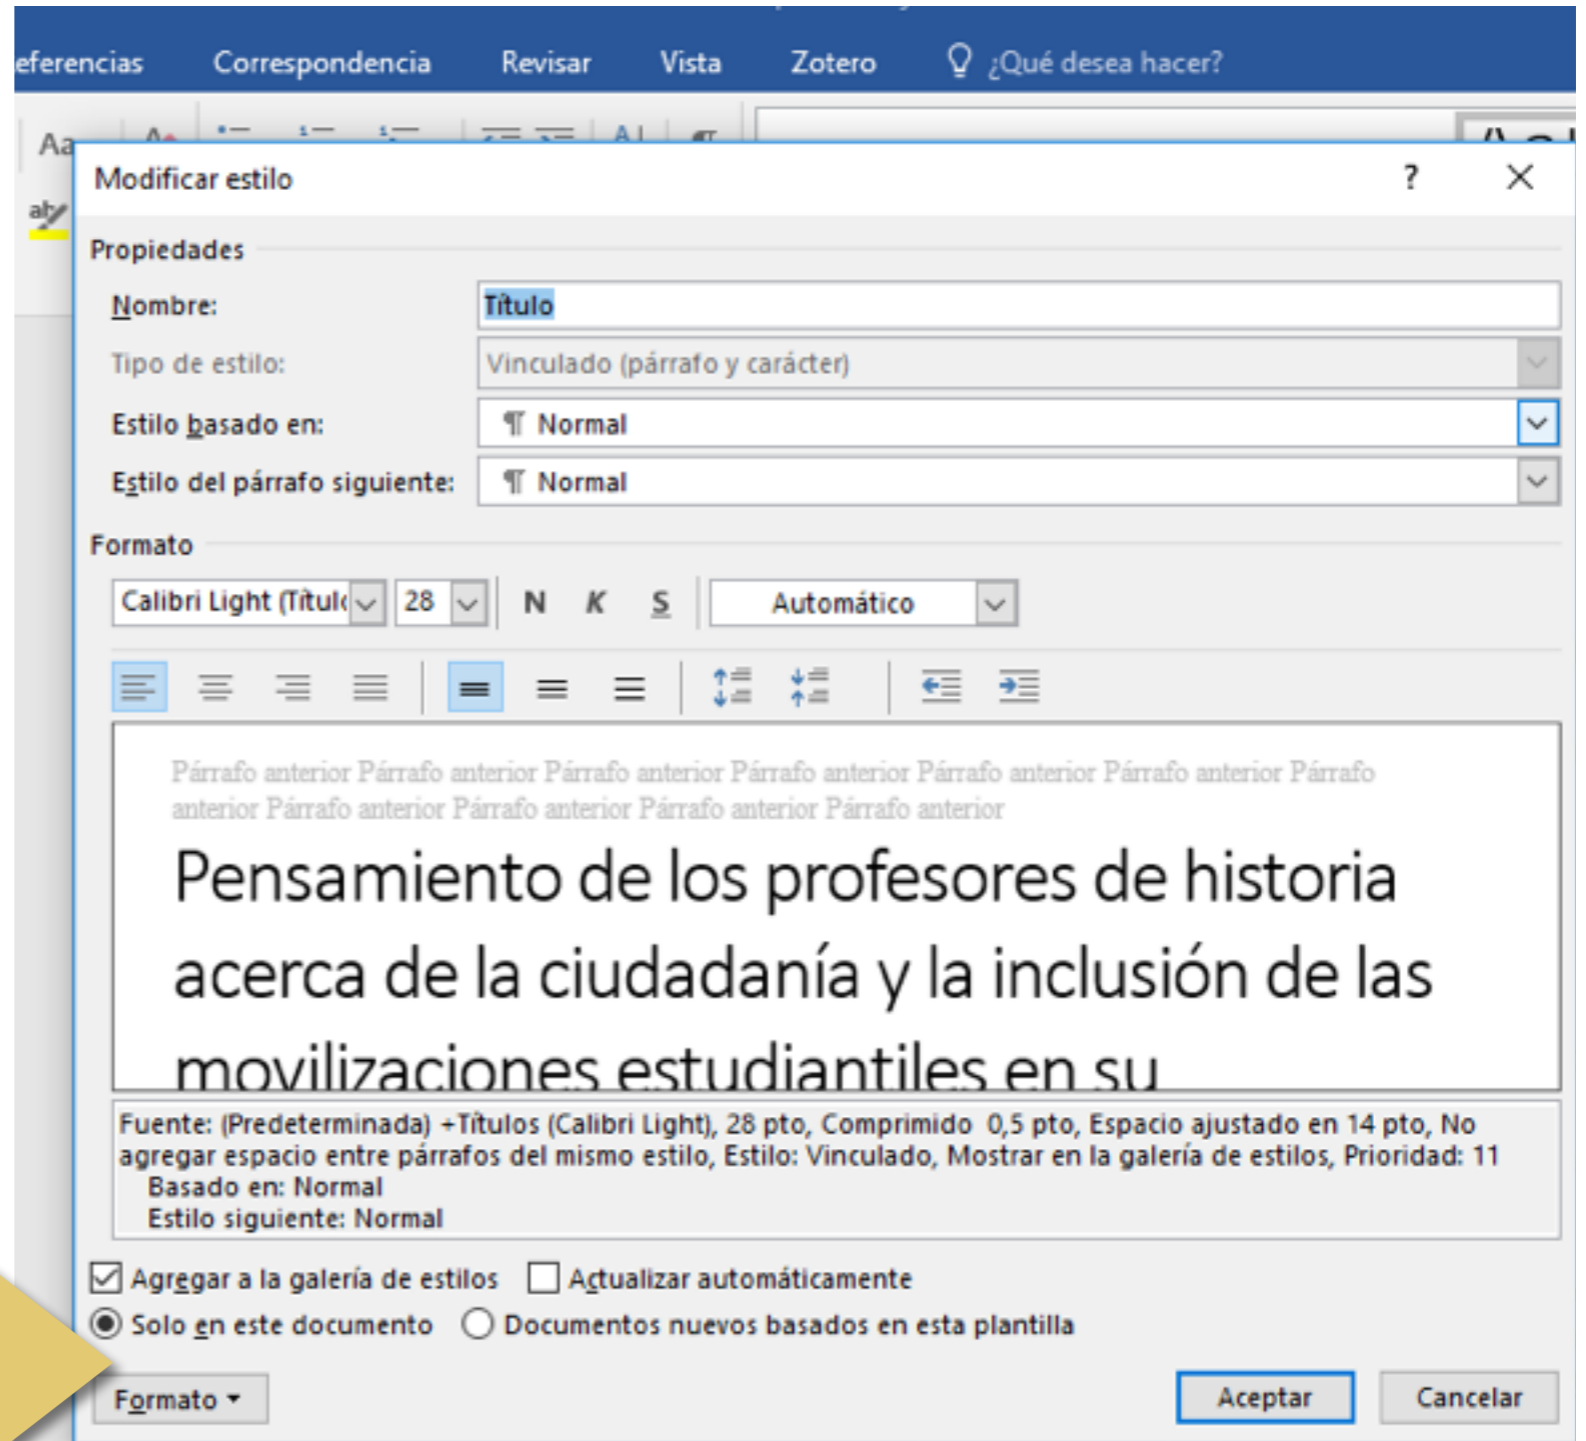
eferencias Correspondencia Revisar Vista Zotero ¿Qué desea hacer?

Aa

Modificar estilo ? ×

Propiedades

Nombre: Título

Tipo de estilo: Vinculado (párrafo y carácter)

Estilo basado en: ¶ Normal

Estilo del párrafo siguiente: ¶ Normal

Formato

Calibri Light (Títul 28 N K S Automático

Párrafo anterior Párrafo anterior Párrafo anterior Párrafo anterior Párrafo anterior Párrafo anterior Párrafo anterior Párrafo anterior Párrafo anterior Párrafo anterior Párrafo anterior

Pensamiento de los profesores de historia acerca de la ciudadanía y la inclusión de las movilizaciones estudiantiles en su

Fuente: (Predeterminada) +Títulos (Calibri Light), 28 pto, Comprimido 0,5 pto, Espacio ajustado en 14 pto, No agregar espacio entre párrafos del mismo estilo, Estilo: Vinculado, Mostrar en la galería de estilos, Prioridad: 11
Basado en: Normal
Estilo siguiente: Normal

Agregar a la galería de estilos Actualizar automáticamente

Solo en este documento Documentos nuevos basados en esta plantilla

Formato ▾ Aceptar Cancelar